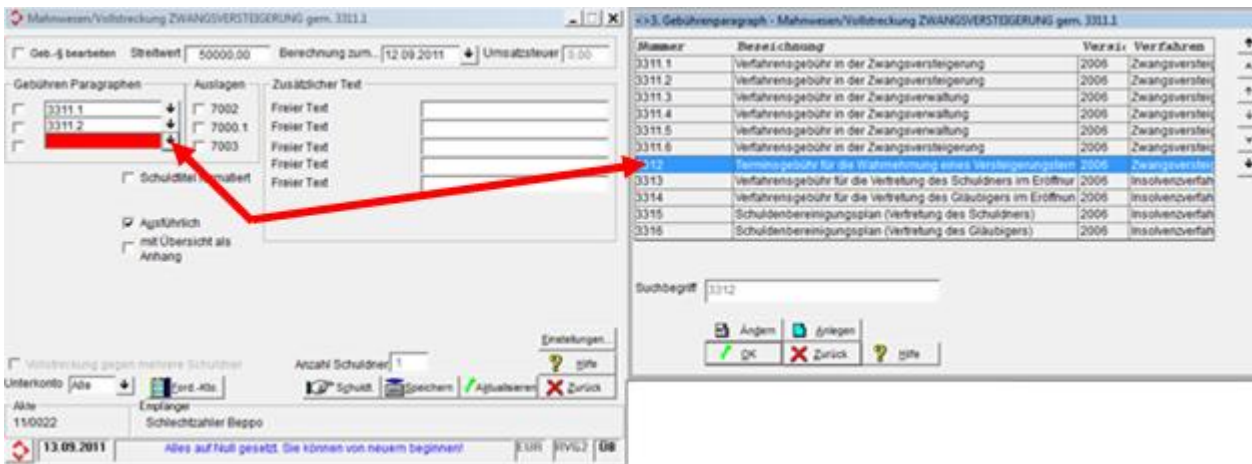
Mahnwesen/Vollstreckung ZWANGSVERSTEIGERUNG gem. 3311.1

Geb.-§ bearbeiten Streitwert 50000,00 Berechnung zum... 12.09.2011 Umsatzsteuer 0,00

Gebühren Paragraphen
3311.1
3311.2

Auslagen
7002
7000.1
7003

Zusätzlicher Text
Freier Text
Freier Text
Freier Text
Freier Text
Freier Text

Schuldtitel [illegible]

Ausführlich
mit Übersicht als Anhang

Vollstreckung gegen mehrere Schuldner
Anzahl Schuldner 1
Einstellungen...
Hilfe
Unterkonto Alle
Ford.-Kto.
Schuldt.
Speichern
Aktualisieren
Zurück
Akte
11/0022
Empfänger
Schlechtzahler Beppo
13.09.2011 Alles auf Null gesetzt. Sie können von neuem beginnen! EUR RVG2 DB

<<3. Gebührenparagraph - Mahnwesen/Vollstreckung ZWANGSVERSTEIGERUNG gem. 3311.1

| Nummer | Bezeichnung | Versi | Verfahren |
|---|---|---|---|
| 3311.1 | Verfahrensgebühr in der Zwangsversteigerung | 2006 | Zwangsverste |
| 3311.2 | Verfahrensgebühr in der Zwangsversteigerung | 2006 | Zwangsverste |
| 3311.3 | Verfahrensgebühr in der Zwangsverwaltung | 2006 | Zwangsverste |
| 3311.4 | Verfahrensgebühr in der Zwangsverwaltung | 2006 | Zwangsverste |
| 3311.5 | Verfahrensgebühr in der Zwangsverwaltung | 2006 | Zwangsverste |
| 3311.6 | Verfahrensgebühr in der Zwangsversteigerung | 2006 | Zwangsverste |
| 3312 | Terminsgebühr für die Wahrnehmung eines Versteigerungster | 2006 | Zwangsverste |
| 3313 | Verfahrensgebühr für die Vertretung des Schuldners im Eröffnur | 2006 | Insolvenzverfah |
| 3314 | Verfahrensgebühr für die Vertretung des Gläubigers im Eröffnun | 2006 | Insolvenzverfah |
| 3315 | Schuldenbereinigungsplan (Vertretung des Schuldners) | 2006 | Insolvenzverfah |
| 3316 | Schuldenbereinigungsplan (Vertretung des Gläubigers) | 2006 | Insolvenzverfah |

Suchbegriff 3312

Ändern Anlegen
OK Zurück Hilfe